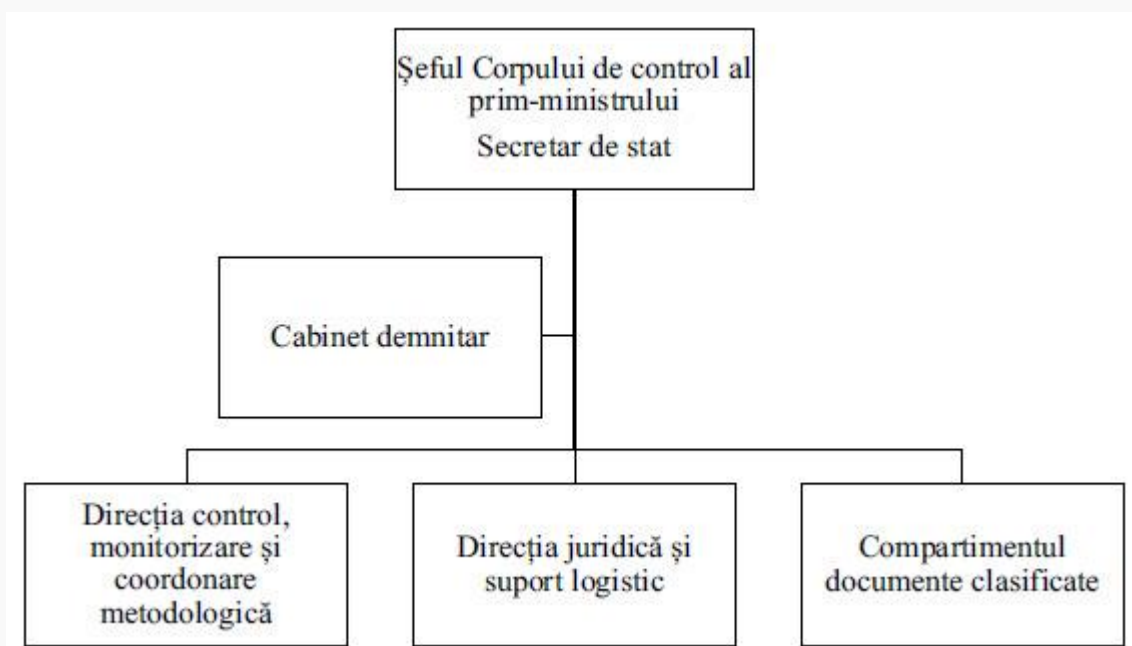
Șeful Corpului de control al prim-ministrului
Secretar de stat

Cabinet demnitar

Direcția control, monitorizare și coordonare metodologică

Direcția juridică și suport logistic

Compartimentul documente clasificate